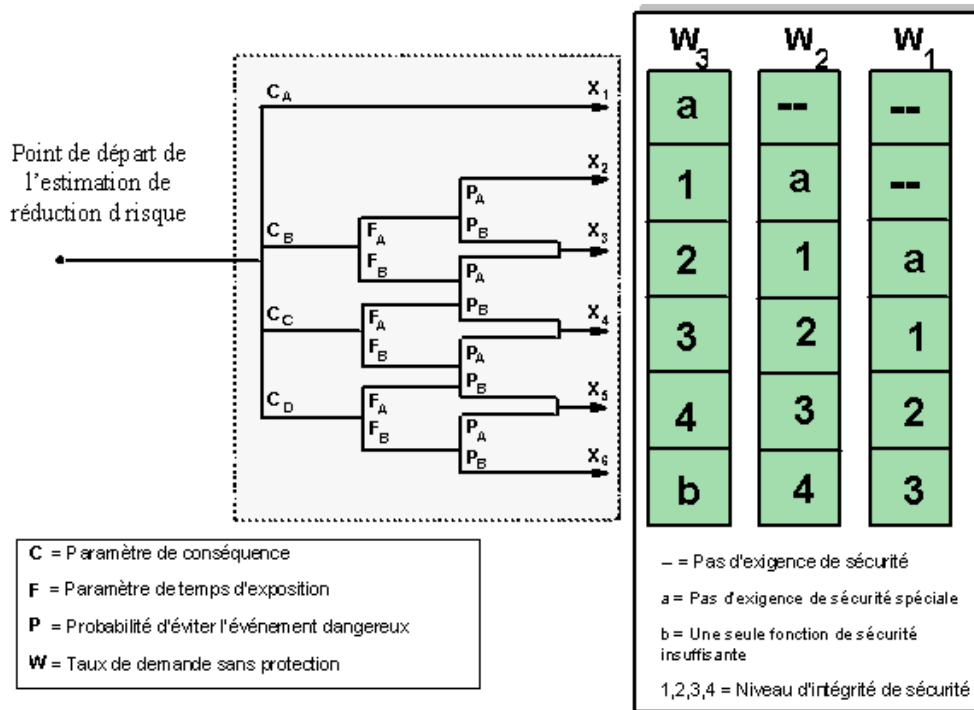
Point de départ de l'estimation de réduction d risque

$C_A$

$C_B$

$C_C$

$C_D$

$F_A$

$F_B$

$F_A$

$F_B$

$F_A$

$F_B$

$P_A$

$P_B$

$P_A$

$P_B$

$P_A$

$P_B$

$P_A$

$P_B$

$X_1$

$X_2$

$X_3$

$X_4$

$X_5$

$X_6$

| $W_3$ | $W_2$ | $W_1$ |
|---|---|---|
| a | -- | -- |
| 1 | a | -- |
| 2 | 1 | a |
| 3 | 2 | 1 |
| 4 | 3 | 2 |
| b | 4 | 3 |

– = Pas d'exigence de sécurité

a = Pas d'exigence de sécurité spéciale

b = Une seule fonction de sécurité insuffisante

1,2,3,4 = Niveau d'intégrité de sécurité

C = Paramètre de conséquence

F = Paramètre de temps d'exposition

P = Probabilité d'éviter l'événement dangereux

W = Taux de demande sans protection